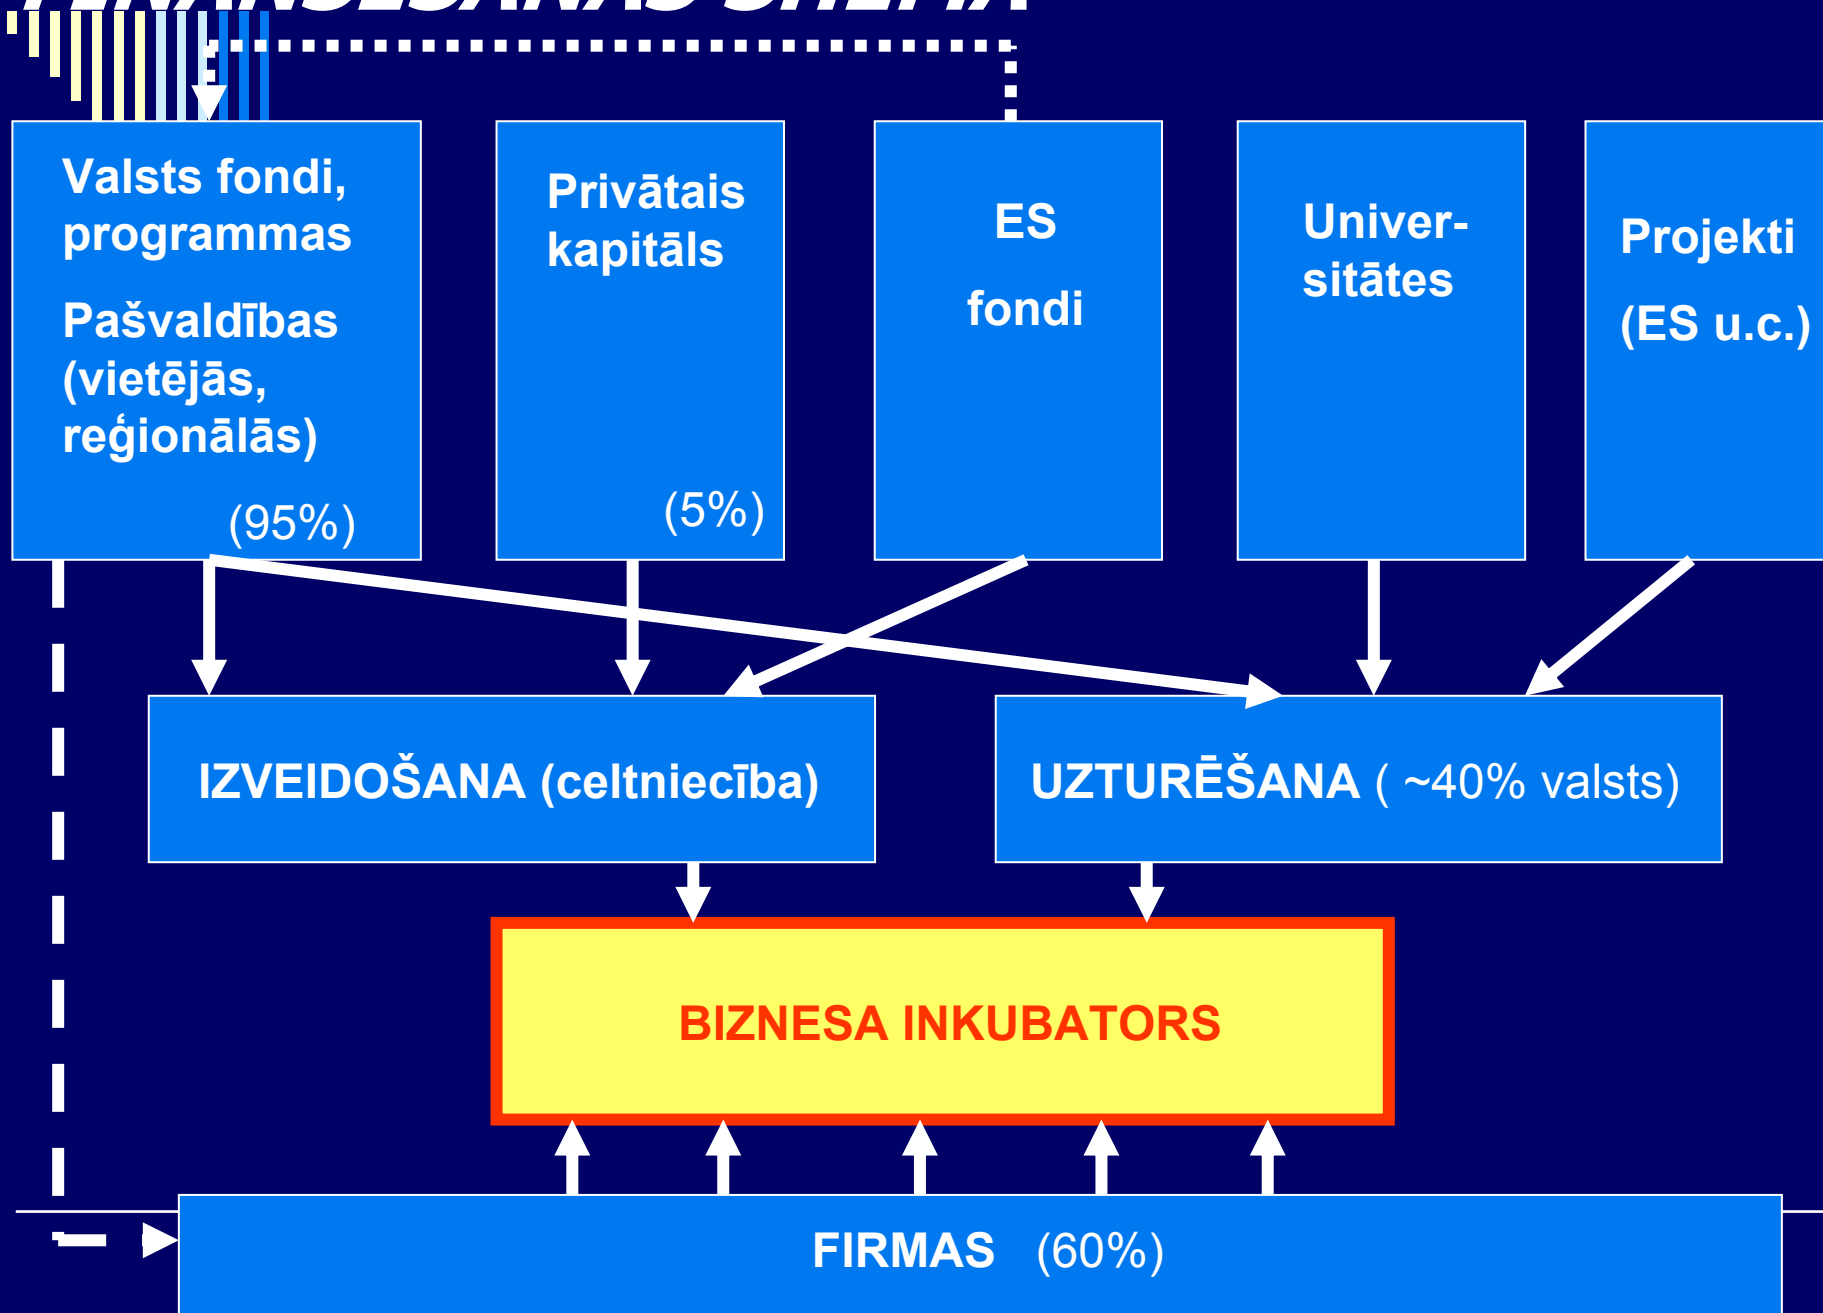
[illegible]

Valsts fondi, programmas

Pašvaldības (vietējās, reģionālās)

(95%)

Privātais kapitāls

(5%)

ES

fondi

Universitātes

Projekti

(ES u.c.)

IZVEIDOŠANA (celtniecība)

UZTURĒŠANA ( ~40% valsts)

BIZNESA INKUBATORS

FIRMAS (60%)